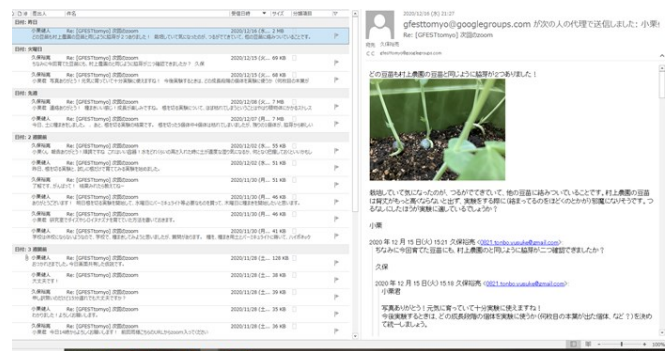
差出人 件名 受信日時 サイズ 分類項目

日付: 昨日

小栗健人 Re: [GFESTtomyo] 次回のzoom 2020/12/16 (水) ... 2 MB

日付: 先週日

久保裕亮 Re: [GFESTtomyo] 次回のzoom 2020/12/15 (火) ... 69 KB

小栗健人 Re: [GFESTtomyo] 次回のzoom 2020/12/15 (火) ... 66 KB

日付: 先週

久保裕亮 Re: [GFESTtomyo] 次回のzoom 2020/12/08 (火) ... 7 MB

小栗健人 Re: [GFESTtomyo] 次回のzoom 2020/12/07 (月) ... 7 MB

日付: 2 週間前

久保裕亮 Re: [GFESTtomyo] 次回のzoom 2020/12/02 (水) ... 55 KB

小栗健人 Re: [GFESTtomyo] 次回のzoom 2020/12/02 (水) ... 51 KB

久保裕亮 Re: [GFESTtomyo] 次回のzoom 2020/12/02 (水) ... 51 KB

小栗健人 Re: [GFESTtomyo] 次回のzoom 2020/11/30 (月) ... 50 KB

久保裕亮 Re: [GFESTtomyo] 次回のzoom 2020/11/30 (月) ... 46 KB

小栗健人 Re: [GFESTtomyo] 次回のzoom 2020/11/30 (月) ... 46 KB

久保裕亮 Re: [GFESTtomyo] 次回のzoom 2020/11/30 (月) ... 41 KB

日付: 3 週間前

小栗健人 Re: [GFESTtomyo] 次回のzoom 2020/11/28 (土) ... 128 KB

久保裕亮 Re: [GFESTtomyo] 次回のzoom 2020/11/28 (土) ... 38 KB

小栗健人 Re: [GFESTtomyo] 次回のzoom 2020/11/28 (土) ... 39 KB

久保裕亮 Re: [GFESTtomyo] 次回のzoom 2020/11/28 (土) ... 35 KB

小栗健人 Re: [GFESTtomyo] 次回のzoom 2020/11/28 (土) ... 35 KB

2020/12/16 (水) 21:27
gfesttomyo@googlegroups.com が次の人の代理で送信しました: 小栗
Re: [GFESTtomyo] 次回のzoom

どの豆苗も村上農園の豆苗と同じように脇芽が2つありました！

栽培していて気になったのが、つるができていて、他の豆苗に絡みついていることです。村上農園の豆苗は背丈がもっと高くなるなと思い出て、実験をする際に結まってるのをほどくのが課題になりそうです。つるなにしたほうが実験に適しているでしょうか？

小栗

2020年 12月 15日(火) 15:21 久保裕亮 <0821.tombo.yusuke@gmail.com>:
ちなみに今回育てた豆苗にも、村上農園の豆苗と同じように脇芽が二つ確認できましたか？

久保

2020年 12月 15日(火) 15:18 久保裕亮 <0821.tombo.yusuke@gmail.com>:
小栗君

写真ありがとう！元気に育っていて十分実験に使えますね！
今後実験するときは、どの成長段階の個体を実験に使うか(何枚目の本葉が出た個体、など！)を決めて統一しましょう。